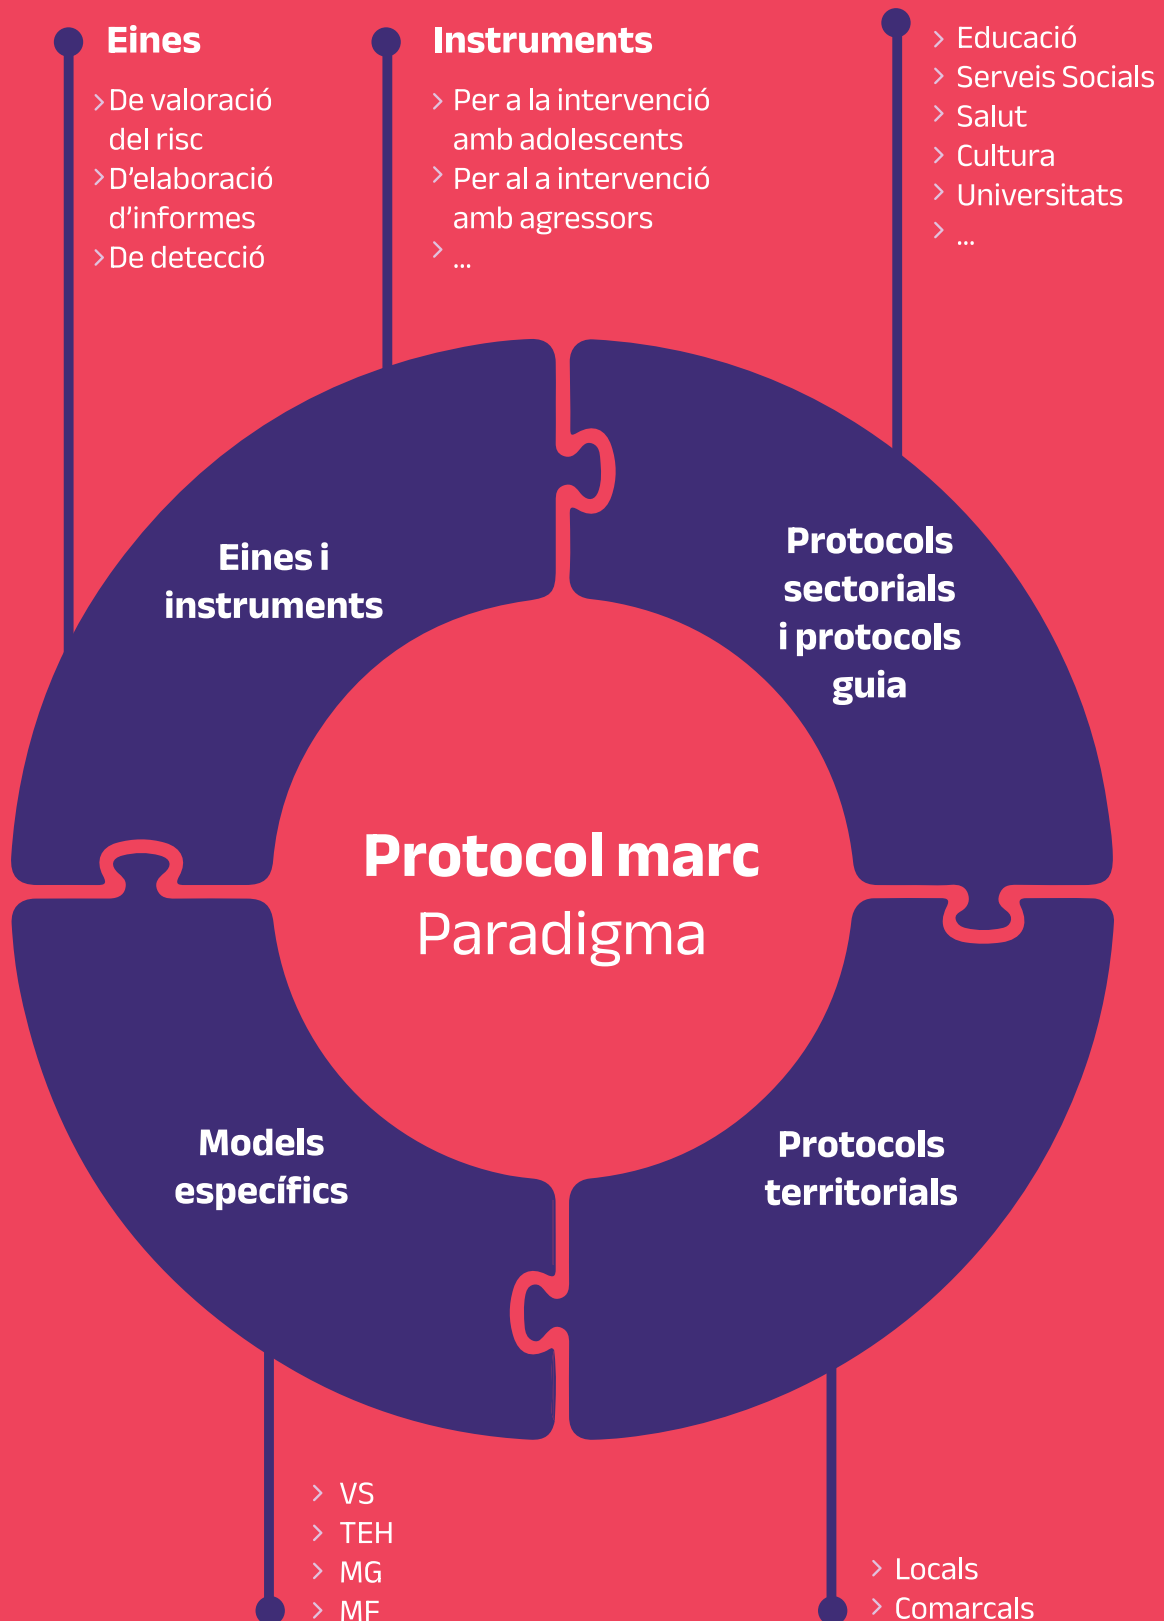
Eines

De valoració del risc
D'elaboració d'informes
De detecció

Instruments

Per a la intervenció amb adolescents
Per al a intervenció amb agressors
...

Educació
Serveis Socials
Salut
Cultura
Universitats
...

Eines i instruments

Protocols sectorials i protocols guia

Protocol marc
Paradigma

Models específics

Protocols territorials

VS
TEH
MG
MF

Locals
Comarcals